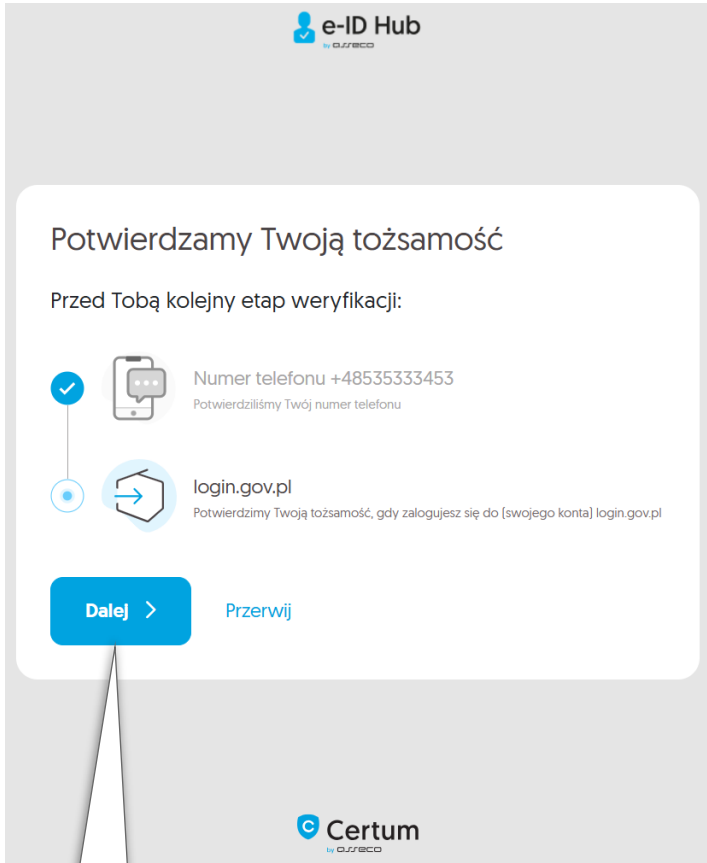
e-ID Hub
by asseco

Potwierdzamy Twoją tożsamość

Przed Tobą kolejny etap weryfikacji:

Numer telefonu +48535333453
Potwierdziliśmy Twój numer telefonu

login.gov.pl
Potwierdzimy Twoją tożsamość, gdy zalogujesz się do [swojego konta] login.gov.pl

Dalej >

Przerwij

Certum
by asseco